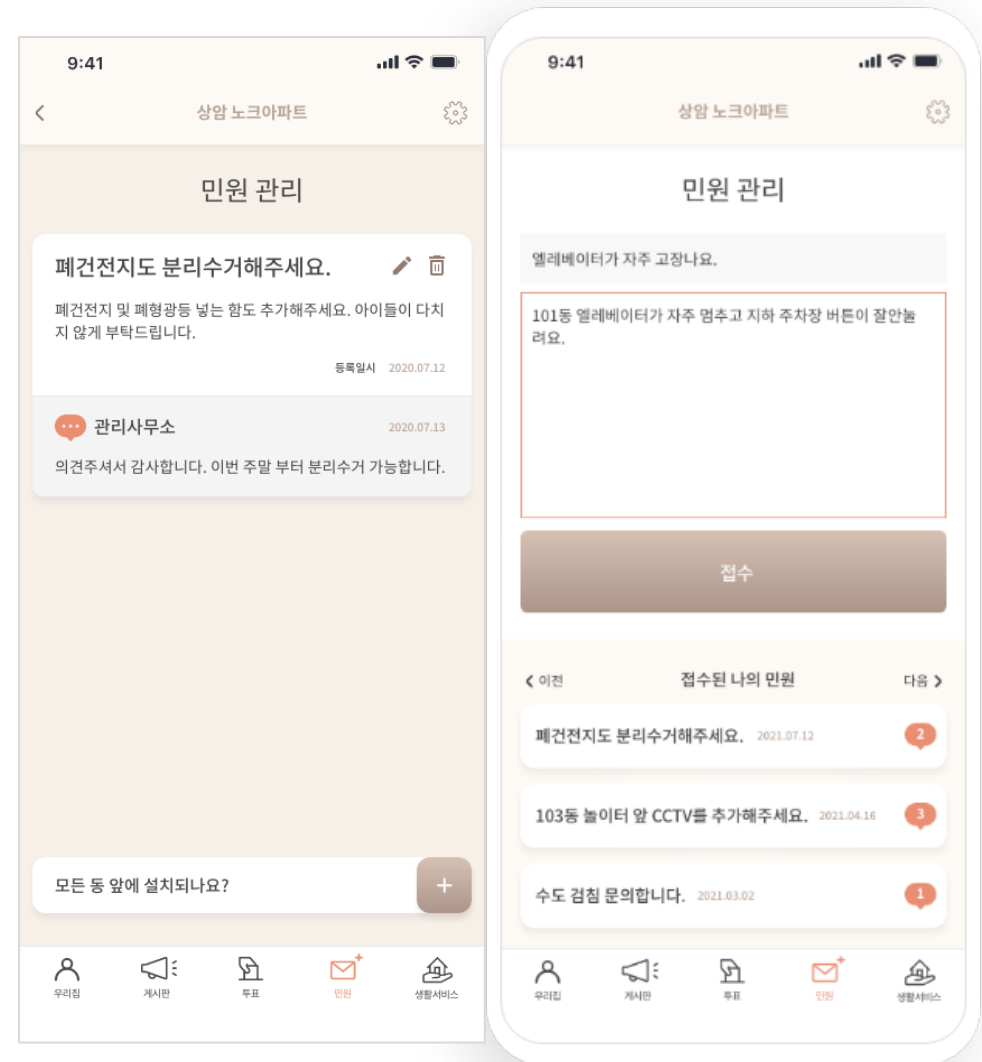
9:41

상암 노크아파트

민원 관리

폐건전지도 분리수거해주세요.

폐건전지 및 폐형광등 넣는 함도 추가해주세요. 아이들이 다치지 않게 부탁드립니다.

등록일시 2020.07.12

관리사무소 2020.07.13

의견주셔서 감사합니다. 이번 주말 부터 분리수거 가능합니다.

모든 동 앞에 설치되나요?

+

우리집 게시판 투표 민원 생활서비스

9:41

상암 노크아파트

민원 관리

엘레베이터가 자주 고장나요.

101동 엘레베이터가 자주 멈추고 지하 주차장 버튼이 잘안눌려요.

접수

< 이전 접수된 나의 민원 다음 >

폐건전지도 분리수거해주세요. 2021.07.12 2

103동 놀이터 앞 CCTV를 추가해주세요. 2021.04.16 3

수도 검침 문의합니다. 2021.03.02 1

우리집 게시판 투표 민원 생활서비스